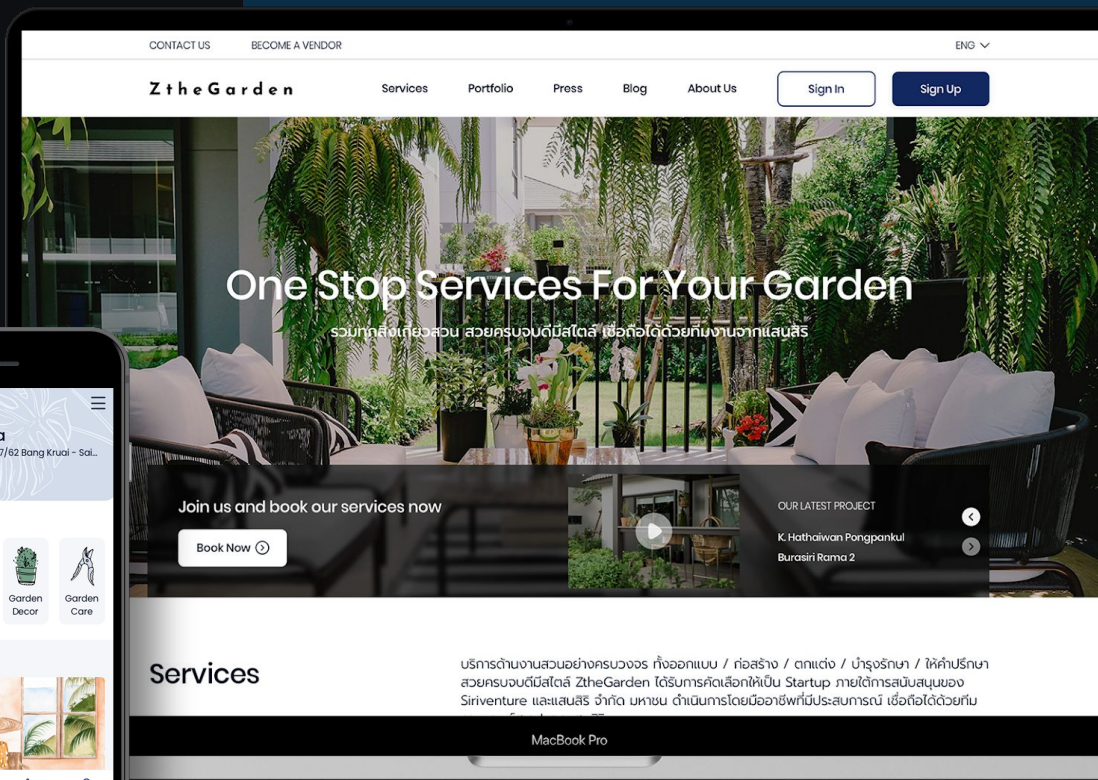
CONTACT US
BECOME A VENDOR
ENG

ZtheGarden
Services
Portfolio
Press
Blog
About Us
Sign In
Sign Up

One Stop Services For Your Garden
รวมทุกสิ่งเกี่ยวสวน สวยครบจบดีมีสไตล์ เชื่อถือได้ด้วยทีมงานจากแสนสิริ

Join us and book our services now
Book Now

OUR LATEST PROJECT
K. Hathaiwan Pongpankul
Burasiri Rama 2

Services
บริการด้านงานสวนอย่างครบวงจร ทั้งออกแบบ / ก่อสร้าง / ตกแต่ง / บำรุงรักษา / ให้คำปรึกษา สวยครบจบดีมีสไตล์ ZtheGarden ได้รับการคัดเลือกให้เป็น Startup ภายใต้การสนับสนุนของ Siriventure และแสนสิริ จำกัด มหาชน ดำเนินการโดยมืออาชีพที่มีประสบการณ์ เชื่อถือได้ด้วยทีม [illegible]

MacBook Pro

a
7/62 Bang Kruai - Sai...
Garden Decor
Garden Care